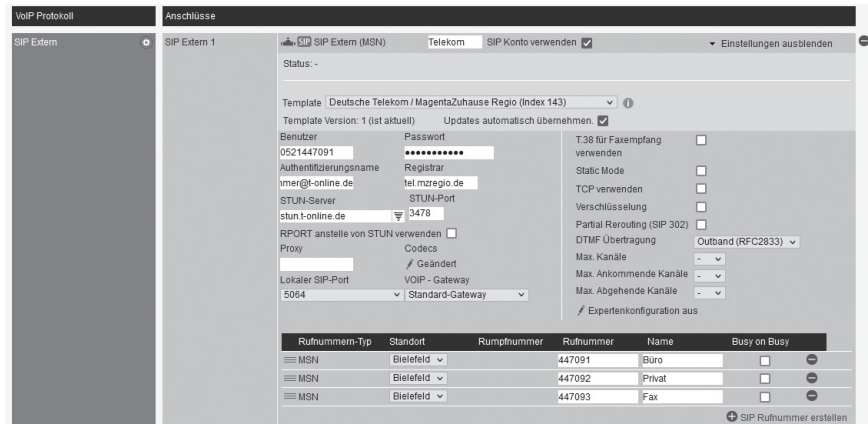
VoIP Protokoll

Anschlüsse

SIP Extern

SIP Extern 1

SIP SIP Extern (MSN) Telekom SIP Konto verwenden

Einstellungen ausblenden

Status: -

Template Deutsche Telekom / MagentaZuhause Regio (Index 143)

Template Version: 1 (ist aktuell) Updates automatisch übernehmen.

Benutzer
0521447091

Passwort
●●●●●●●●●●●●

Authentifizierungsname
nmer@t-online.de

Registrar
tel.mzregio.de

STUN-Server
stun.t-online.de

STUN-Port
3478

RPORT anstelle von STUN verwenden

Proxy

Codecs
Geändert

Lokaler SIP-Port
5064

VOIP - Gateway
Standard-Gateway

T.38 für Faxempfang verwenden

Static Mode

TCP verwenden

Verschlüsselung

Partial Rerouting (SIP 302)

DTMF Übertragung Outband (RFC2833)

Max. Kanäle -

Max. Ankommende Kanäle -

Max. Abgehende Kanäle -

Expertenkonfiguration aus

| Rufnummern-Typ | Standort | Rumpfnummer | Rufnummer | Name | Busy on Busy |
|---|---|---|---|---|---|
| MSN | Bielefeld | | 447091 | Büro | |
| MSN | Bielefeld | | 447092 | Privat | |
| MSN | Bielefeld | | 447093 | Fax | |

SIP Rufnummer erstellen